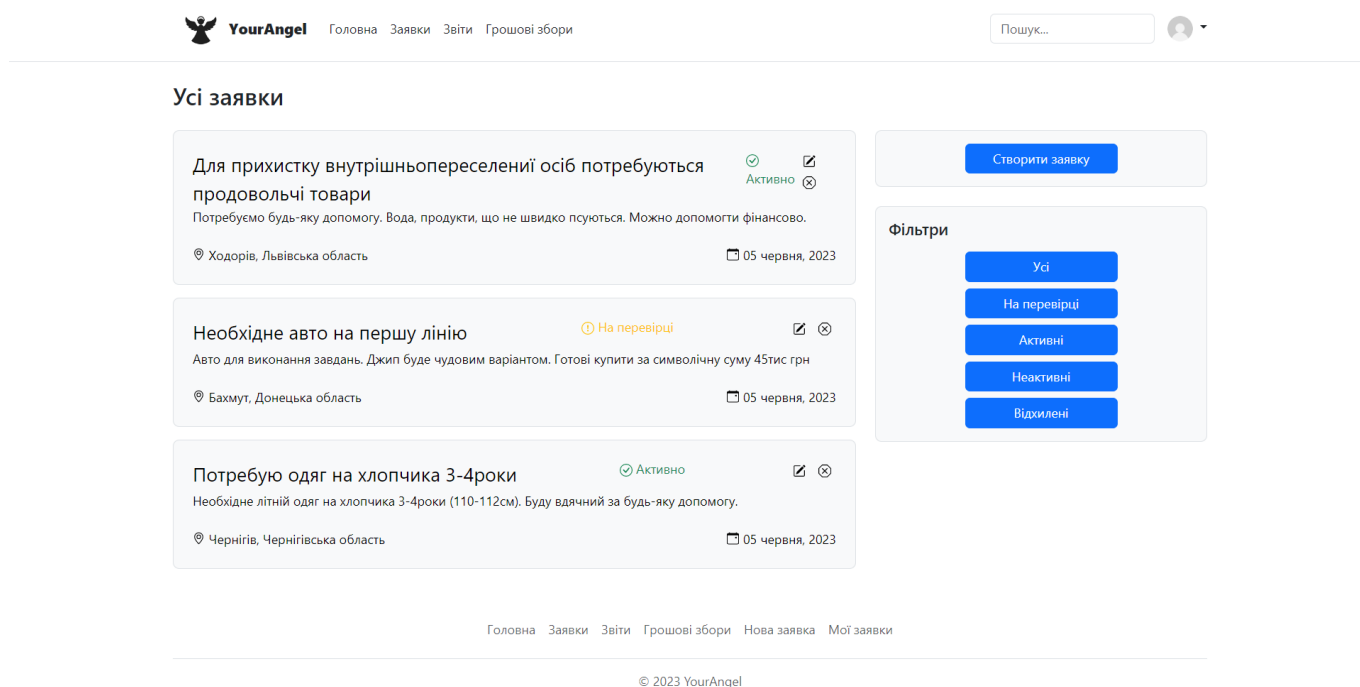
YourAngel Головна Заявки Звіти Грошові збори

Пошук...

Усі заявки

Для прихистку внутрішньопереселениї осіб потребуються продовольчі товари

Активно

Потребуємо будь-яку допомогу. Вода, продукти, що не швидко псуються. Можно допомогти фінансово.

Ходорів, Львівська область

05 червня, 2023

Необхідне авто на першу лінію

На перевірці

Авто для виконання завдань. Джип буде чудовим варіантом. Готові купити за символічну суму 45тис грн

Бахмут, Донецька область

05 червня, 2023

Потребую одяг на хлопчика 3-4роки

Активно

Необхідне літній одяг на хлопчика 3-4роки (110-112см). Буду вдячний за будь-яку допомогу.

Чернігів, Чернігівська область

05 червня, 2023

Створити заявку

Фільтри

Усі

На перевірці

Активні

Неактивні

Відхилені

Головна Заявки Звіти Грошові збори Нова заявка Мої заявки

© 2023 YourAngel